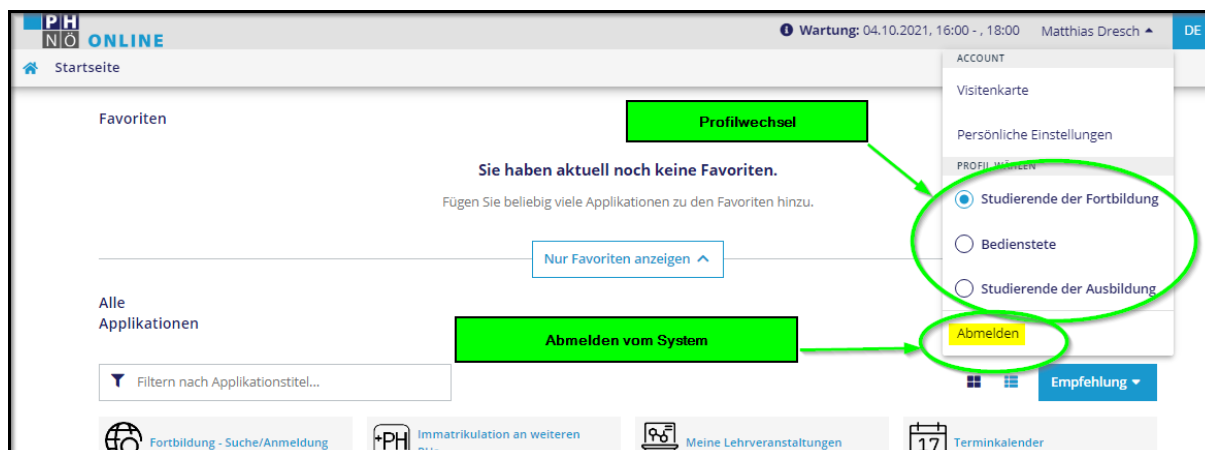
PH
NÖ ONLINE

Wartung: 04.10.2021, 16:00 - , 18:00 Matthias Dresch DE

Startseite

Favoriten

Sie haben aktuell noch keine Favoriten.

Fügen Sie beliebig viele Applikationen zu den Favoriten hinzu.

Nur Favoriten anzeigen

Alle Applikationen

Filtern nach Applikationstitel...

Empfehlung

ACCOUNT

Visitenkarte

Persönliche Einstellungen

PROFIL WÄHLEN

Studierende der Fortbildung

Bedienstete

Studierende der Ausbildung

Abmelden

Profilwechsel

Abmelden vom System

Fortbildung - Suche/Anmeldung

Immatrikulation an weiteren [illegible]

Meine Lehrveranstaltungen

17 Terminkalender